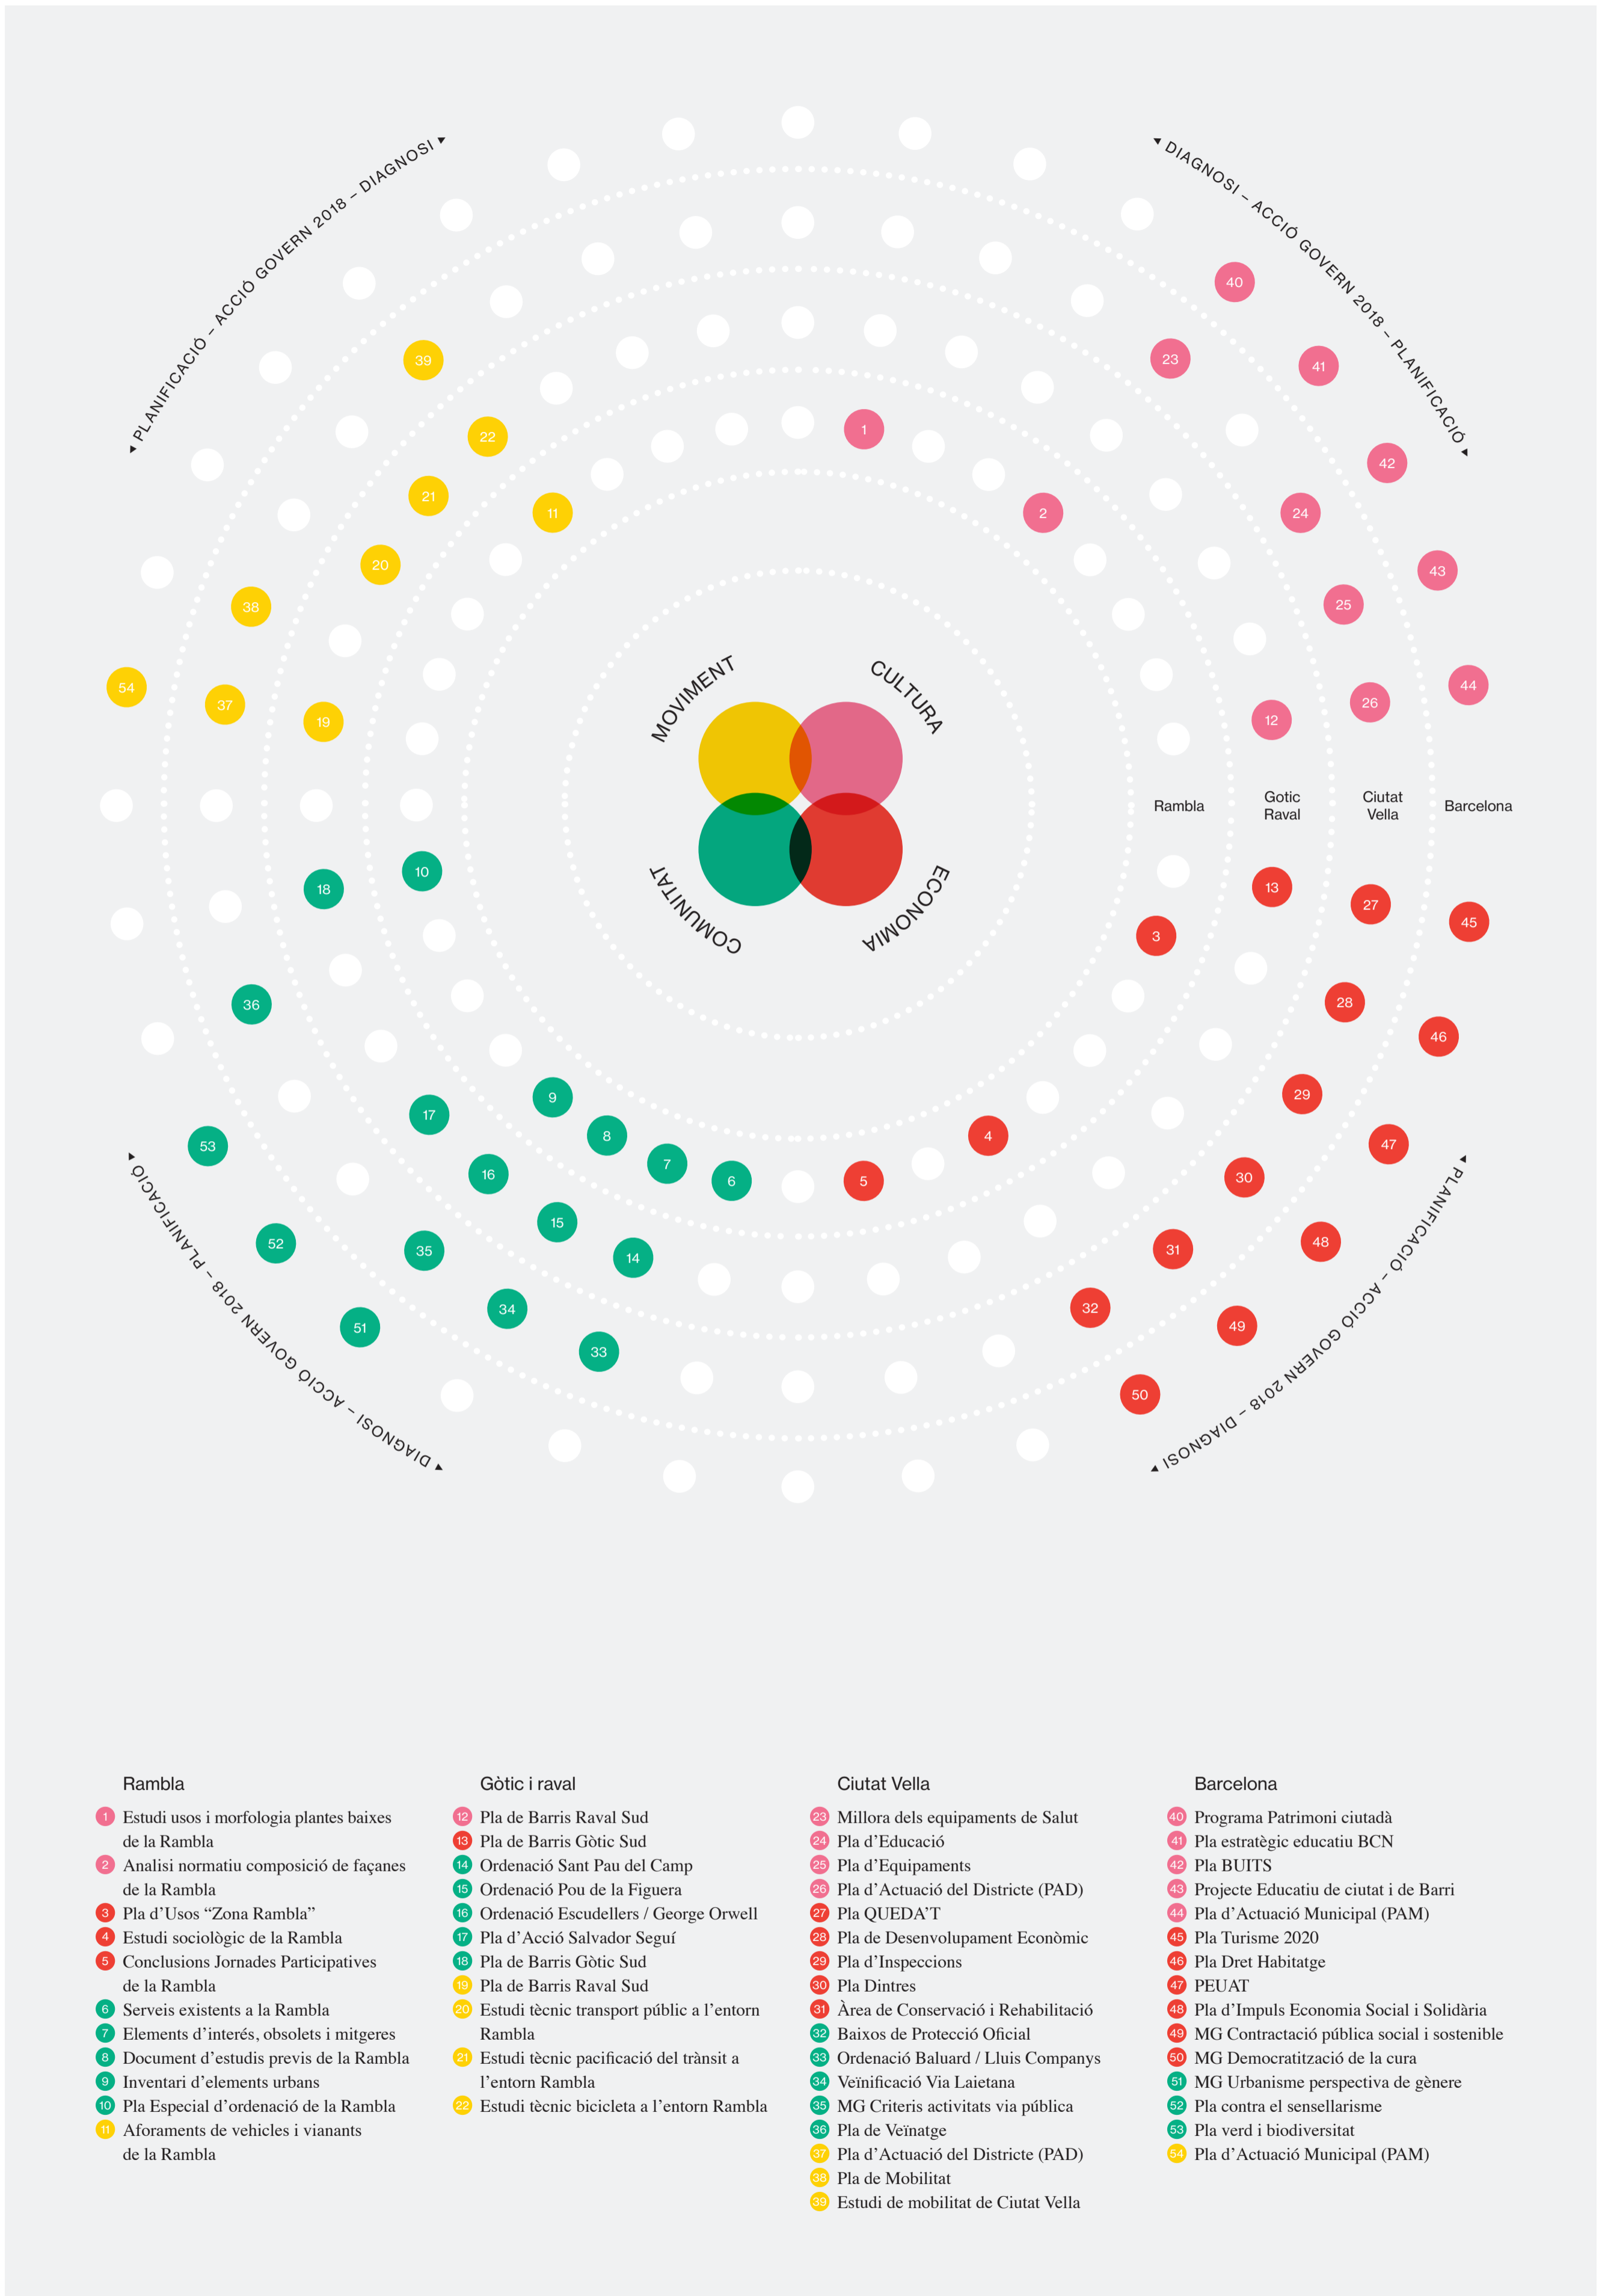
PLANIFICACIÓ – ACCIÓ GOVERN 2018 – DIAGNOSI

DIAGNOSI – ACCIÓ GOVERN 2018 – PLANIFICACIÓ

PLANIFICACIÓ – ACCIÓ GOVERN 2018 – DIAGNOSI

PLANIFICACIÓ – ACCIÓ GOVERN 2018 – DIAGNOSI

MOVIMENT
CULTURA
COMUNITAT
ECONOMIA

40 23 41 39 22 1 42 21 11 2 24 43 20 38 25 54 37 19 12 26 44

Rambla
Gotic Raval
Ciutat Vella
Barcelona

18 10 13 27 45 3 36 28 46 9 29 17 8 4 7 47 53 16 6 5 30 15 14 52 35 31 48 34 51 32 49 33 50

Rambla
1 Estudi usos i morfologia plantes baixes de la Rambla
2 Analisi normatiu composició de façanes de la Rambla
3 Pla d'Usos "Zona Rambla"
4 Estudi sociològic de la Rambla
5 Conclusions Jornades Participatives de la Rambla
6 Serveis existents a la Rambla
7 Elements d'interés, obsolets i mitgeres
8 Document d'estudis previs de la Rambla
9 Inventari d'elements urbans
10 Pla Especial d'ordenació de la Rambla
11 Aforaments de vehicles i vianants de la Rambla

Gòtic i raval
12 Pla de Barris Raval Sud
13 Pla de Barris Gòtic Sud
14 Ordenació Sant Pau del Camp
15 Ordenació Pou de la Figuera
16 Ordenació Escudellers / George Orwell
17 Pla d'Acció Salvador Seguí
18 Pla de Barris Gòtic Sud
19 Pla de Barris Raval Sud
20 Estudi tècnic transport públic a l'entorn Rambla
21 Estudi tècnic pacificació del trànsit a l'entorn Rambla
22 Estudi tècnic bicicleta a l'entorn Rambla

Ciutat Vella
23 Millora dels equipaments de Salut
24 Pla d'Educació
25 Pla d'Equipaments
26 Pla d'Actuació del Districte (PAD)
27 Pla QUEDA'T
28 Pla de Desenvolupament Econòmic
29 Pla d'Inspeccions
30 Pla Dintres
31 Àrea de Conservació i Rehabilitació
32 Baixos de Protecció Oficial
33 Ordenació Baluard / Lluis Companys
34 Veïnificació Via Laietana
35 MG Criteris activitats via pública
36 Pla de Veïnatge
37 Pla d'Actuació del Districte (PAD)
38 Pla de Mobilitat
39 Estudi de mobilitat de Ciutat Vella

Barcelona
40 Programa Patrimoni ciutadà
41 Pla estratègic educatiu BCN
42 Pla BUITS
43 Projecte Educatiu de ciutat i de Barri
44 Pla d'Actuació Municipal (PAM)
45 Pla Turisme 2020
46 Pla Dret Habitatge
47 PEUAT
48 Pla d'Impuls Economia Social i Solidària
49 MG Contractació pública social i sostenible
50 MG Democratització de la cura
51 MG Urbanisme perspectiva de gènere
52 Pla contra el sensellarisme
53 Pla verd i biodiversitat
54 Pla d'Actuació Municipal (PAM)